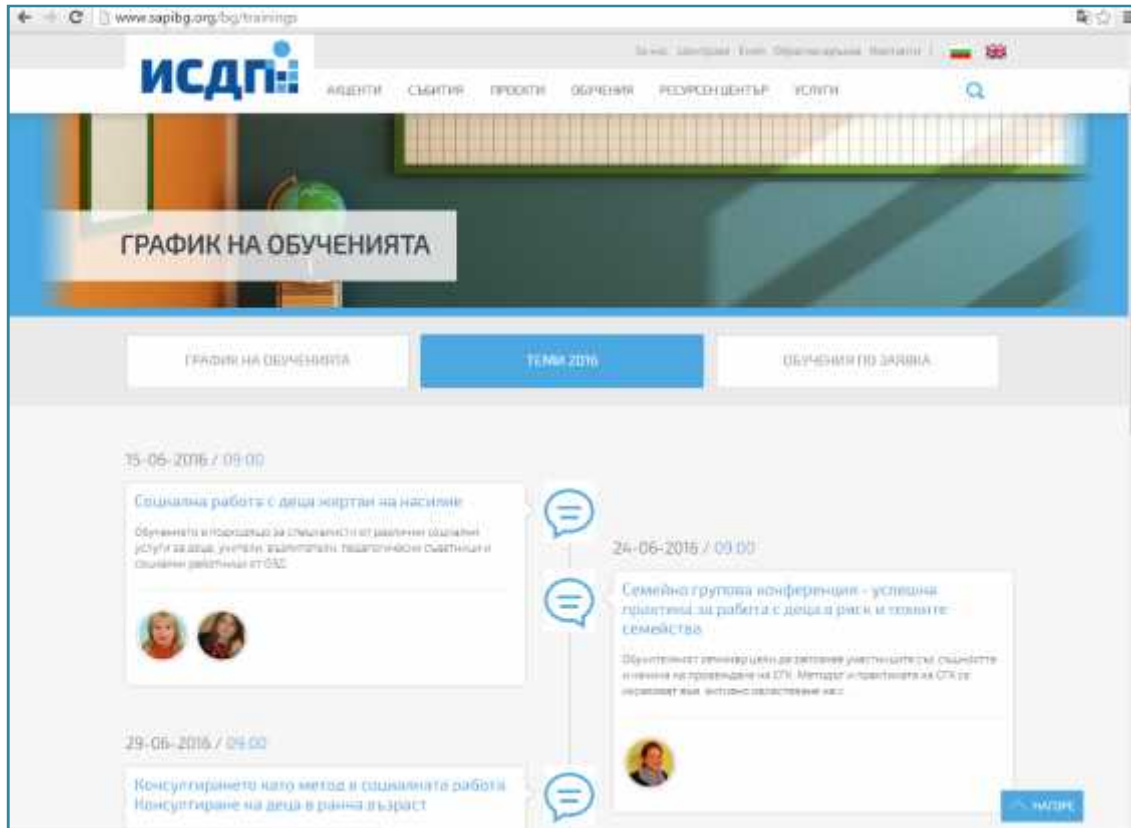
www.sapibg.org/bg/trainings

ИСДП

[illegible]

АКЦЕНТИ СЪБИТИЯ ПРОЕКТИ ОБУЧЕНИЯ РЕСУРСЕН ЦЕНТЪР УСЛУГИ

ГРАФИК НА ОБУЧЕНИЯТА

ГРАФИК НА ОБУЧЕНИЯТА

ТЕМИ 2016

ОБУЧЕНИЯ ПО ЗАЯВКА

15-06-2016 / 09:00

Социална работа с деца жертви на насилие

Обучението е подходящо за специалисти от различни социални услуги за деца, учители, възпитатели, педагогически съветници и социални работници от ОЗД.

24-06-2016 / 09:00

Семейно групова конференция - успешна практика за работа с деца в риск и техните семейства

Обучителният семинар цели да запознае участниците със същността и начина на провеждане на СГК. Методът и практиката на СГК се нуждаят още активно разпространение на с...

29-06-2016 / 09:00

Консултирането като метод в социалната работа Консултиране на деца в ранна възраст

НАГОРЕ